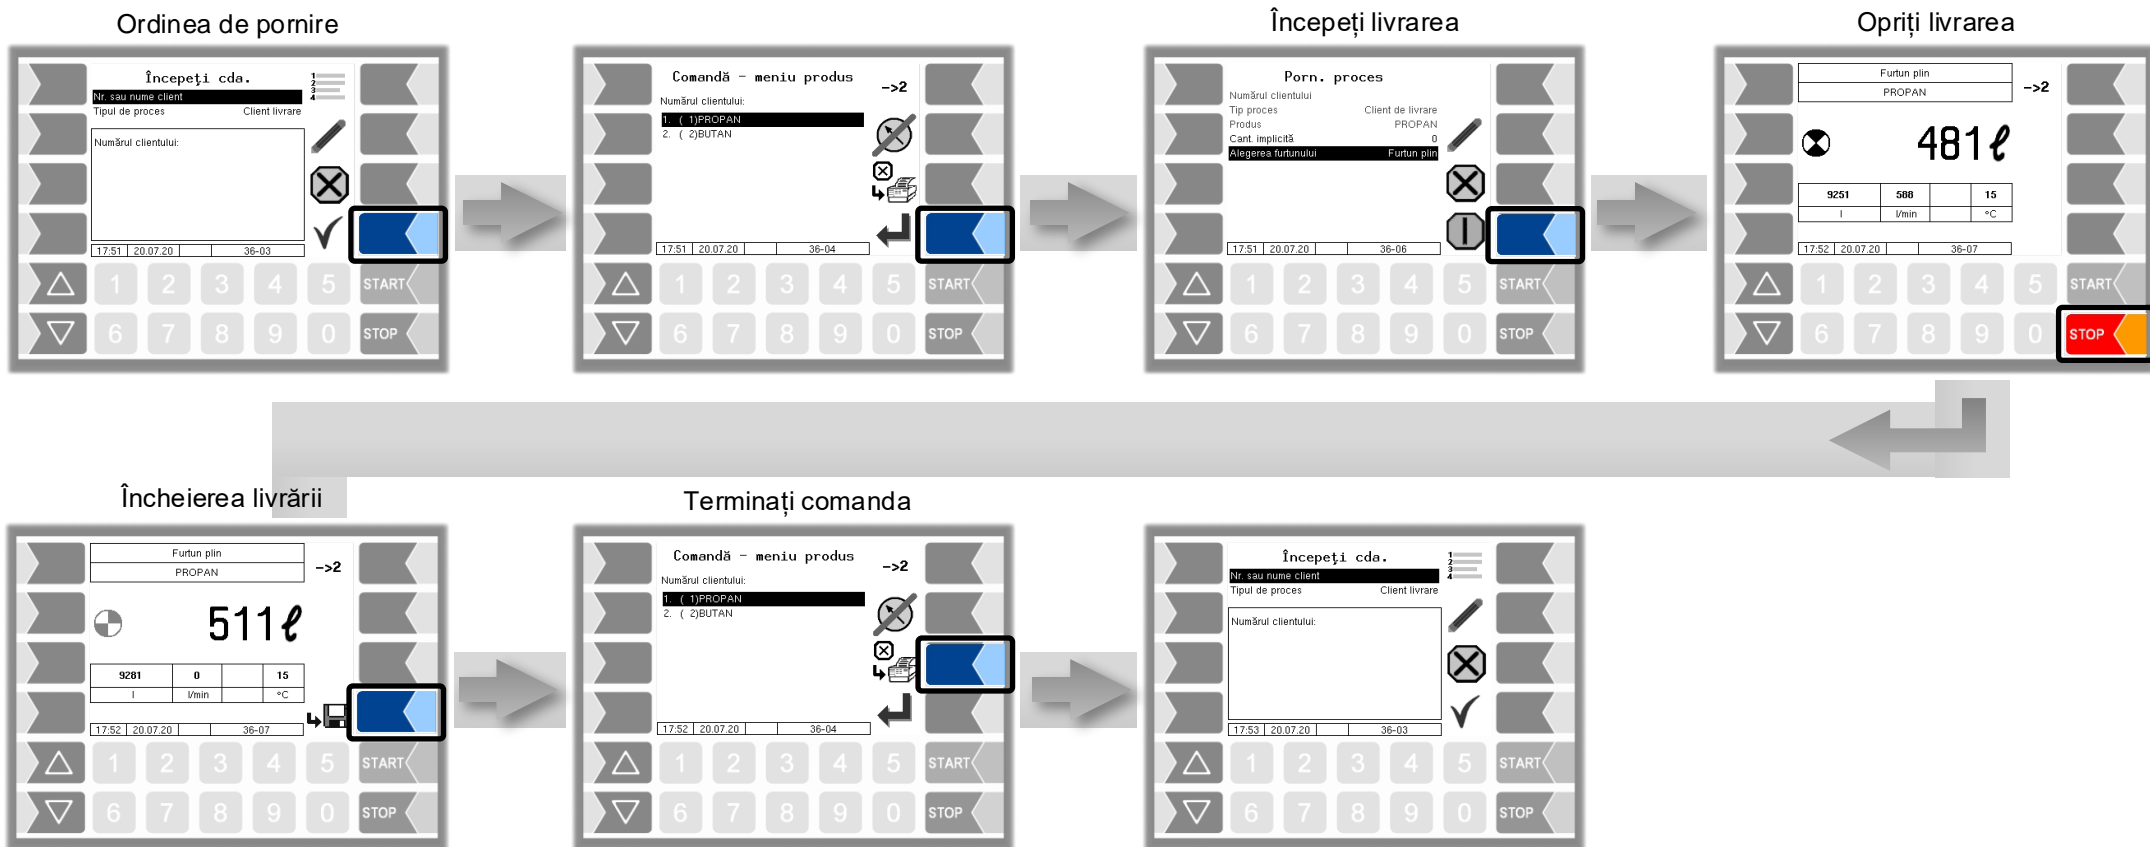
Ordinea de pornire

Începeți cda.
Nr. sau nume client
Tipul de proces Client livrare
Numărul clientului:
17:51 20.07.20 36-03
1 2 3 4 5 START
6 7 8 9 0 STOP

Comandă - meniu produs
->2
Numărul clientului:
1. ( 1)PROPAN
2. ( 2)BUTAN
17:51 20.07.20 36-04
1 2 3 4 5 START
6 7 8 9 0 STOP

Începeți livrarea

Porn. proces
Numărul clientului
Tip proces Client de livrare
Produs PROPAN
Cant. implicită 0
Alegerea furtunului Furtun plin
17:51 20.07.20 36-06
1 2 3 4 5 START
6 7 8 9 0 STOP

Opriți livrarea

Furtun plin
PROPAN
->2
481 ℓ
| 9251 | 588 | | 15 |
|---|---|---|---|
| l | l/min | | °C |
17:52 20.07.20 36-07
1 2 3 4 5 START
6 7 8 9 0 STOP

Încheierea livrării

Furtun plin
PROPAN
->2
511 ℓ
| 9281 | 0 | | 15 |
|---|---|---|---|
| l | l/min | | °C |
17:52 20.07.20 36-07
1 2 3 4 5 START
6 7 8 9 0 STOP

Terminați comanda

Comandă - meniu produs
->2
Numărul clientului:
1. ( 1)PROPAN
2. ( 2)BUTAN
17:52 20.07.20 36-04
1 2 3 4 5 START
6 7 8 9 0 STOP

Începeți cda.
Nr. sau nume client
Tipul de proces Client livrare
Numărul clientului:
17:53 20.07.20 36-03
1 2 3 4 5 START
6 7 8 9 0 STOP